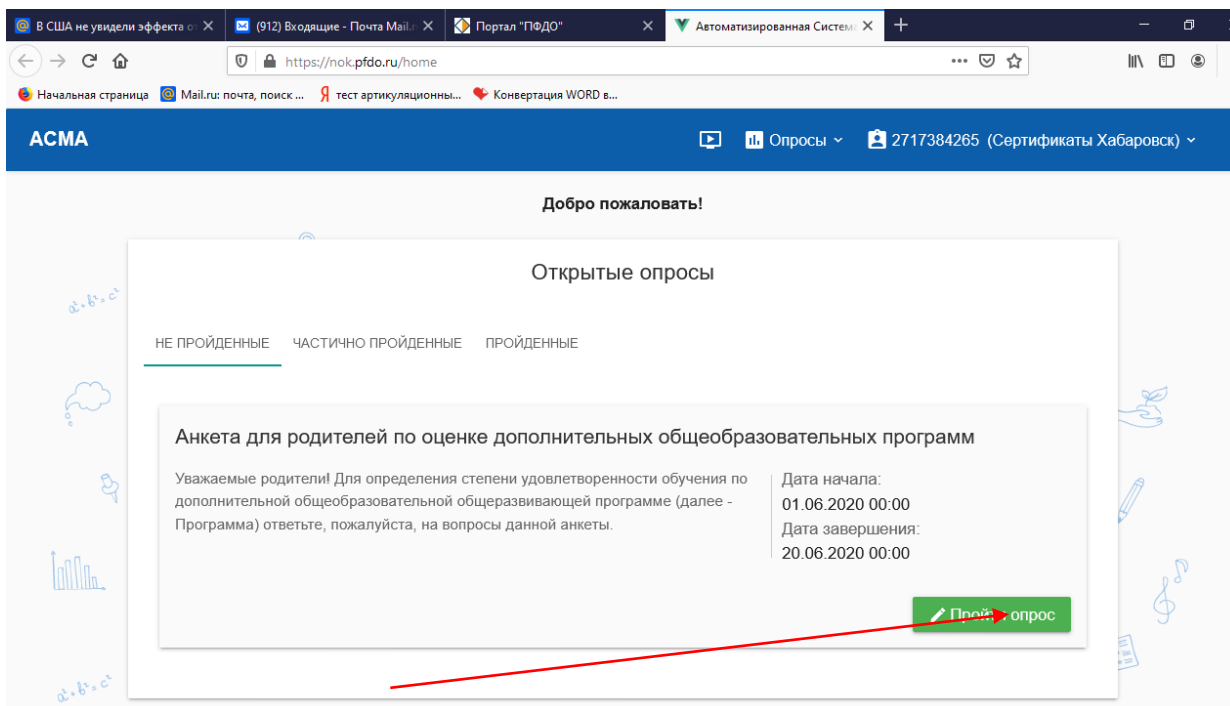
В США не увидели эффекта от
(912) Входящие - Почта Mail.r
Портал "ПФДО"
Автоматизированная Систем

https://nok.pfdo.ru/home

Начальная страница
Mail.ru: почта, поиск ...
тест артикуляционны...
Конвертация WORD в...

АСМА
Опросы
2717384265 (Сертификаты Хабаровск)

Добро пожаловать!

Открытые опросы

НЕ ПРОЙДЕННЫЕ
ЧАСТИЧНО ПРОЙДЕННЫЕ
ПРОЙДЕННЫЕ

Анкета для родителей по оценке дополнительных общеобразовательных программ

Уважаемые родители! Для определения степени удовлетворенности обучения по дополнительной общеобразовательной общеразвивающей программе (далее - Программа) ответьте, пожалуйста, на вопросы данной анкеты.

Дата начала:
01.06.2020 00:00
Дата завершения:
20.06.2020 00:00

Прой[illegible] опрос

$a^2+b^2=c^2$